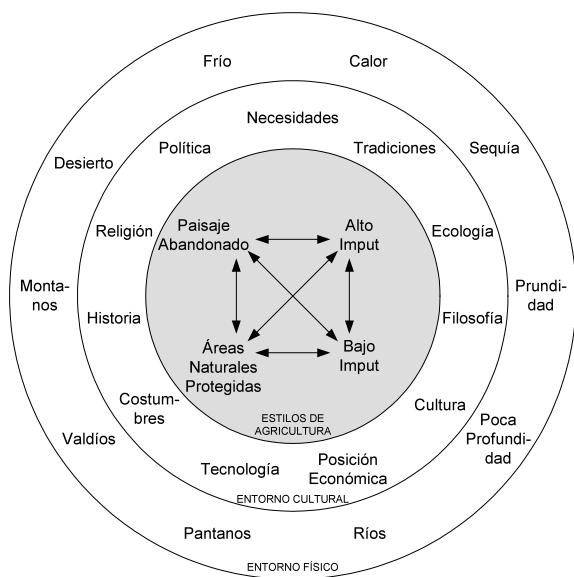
Frío

Calor

Necesidades

Desierto

Política

Tradiciones

Sequía

Religión

Paisaje Abandonado

Alto Imput

Ecología

Montanos

Prundidad

Historia

Filosofía

Áreas Naturales Protegidas

Bajo Imput

Costumbres

Cultura

ESTILOS DE AGRICULTURA

Poca Profundidad

Valdíos

Tecnología

Posición Económica

ENTORNO CULTURAL

Pantanos

Ríos

ENTORNO FÍSICO